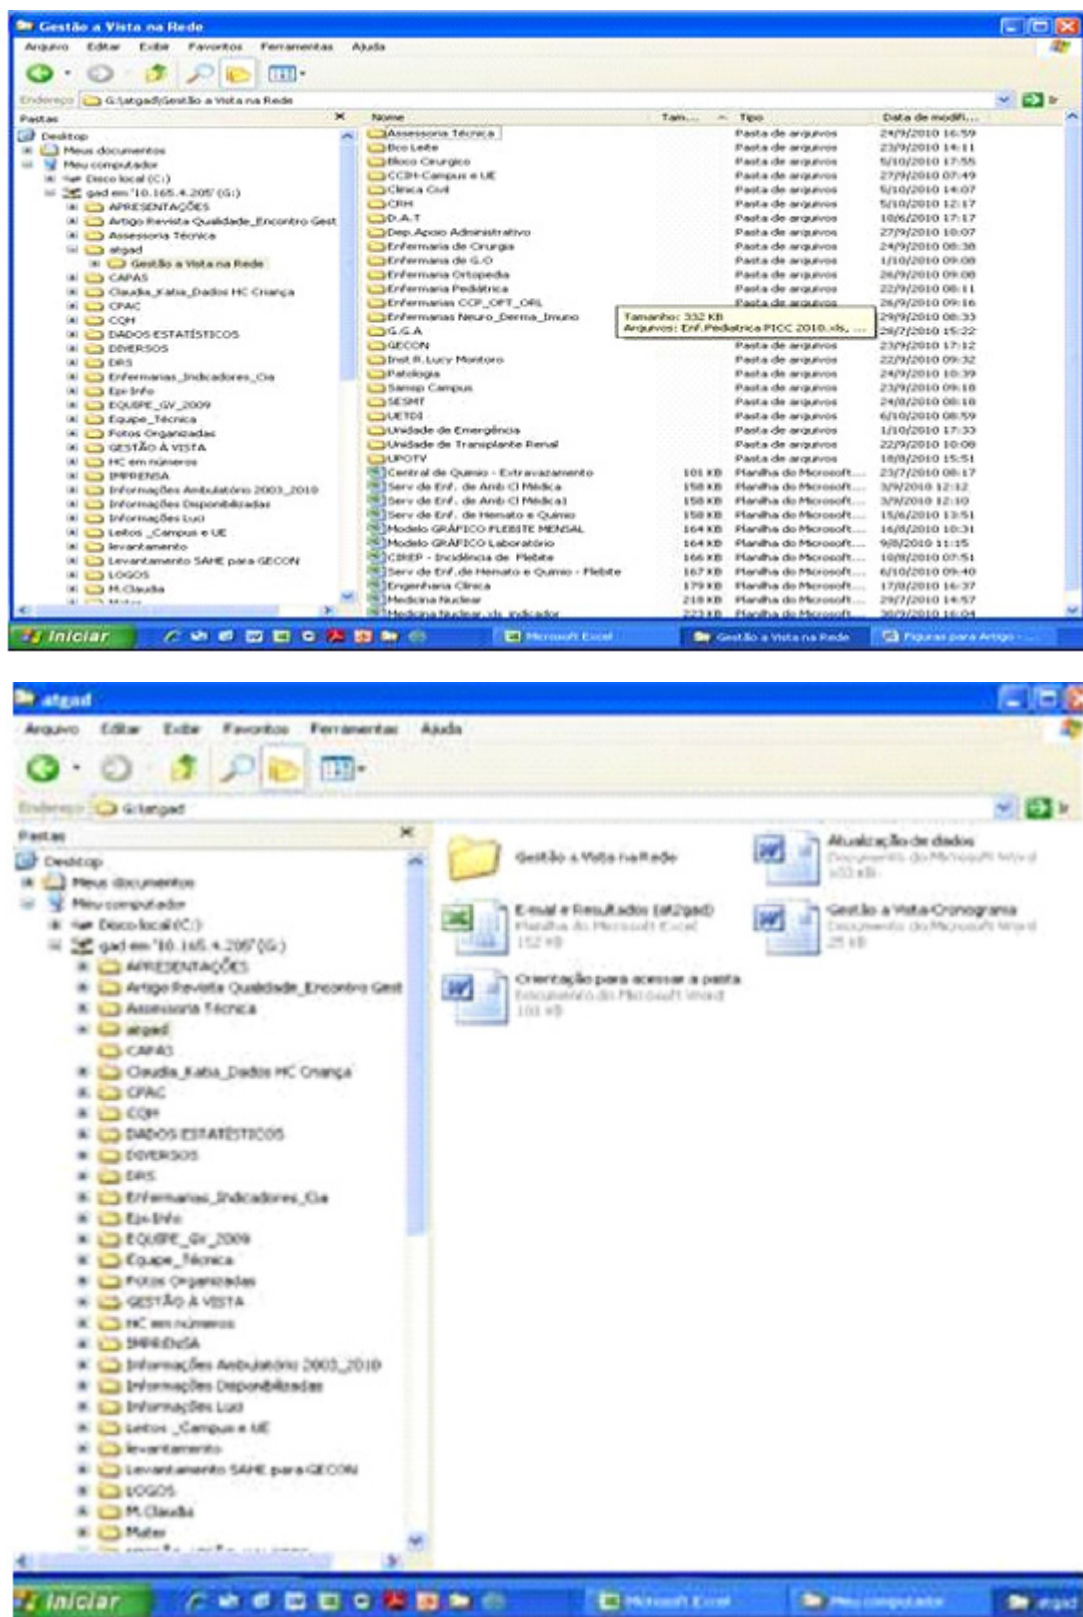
Gestão a Vista na Rede

Arquivo Editar Exibir Favoritos Ferramentas Ajuda

Endereço G:\atgad\Gestão a Vista na Rede

Pastas

Desktop
Meus documentos
Meu computador
Disco local (C:)
gad em '10.165.4.200' (G:)
APRESENTAÇÕES
Artigo Revista Qualidade_Encontro Gest
Assessoria Técnica
atgad
Gestão a Vista na Rede
CAPAS
Claudia_Katia_Dados HC Criança
CPAC
CQH
DADOS ESTATÍSTICOS
DIVERSOS
DRS
Enfermarias_Indicadores_Cia
Epi-Info
EQUIPE_GV_2009
Equipe_Técnica
Fotos Organizadas
GESTÃO À VISTA
HC em números
IMPRENSA
Informações Ambulatório 2003_2010
Informações Disponibilizadas
Informações Luci
Leitos _Campus e UE
levantamento
Levantamento SAHE para GECON
LOGOS
M.Claudia
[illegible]

| Nome | Tam... | Tipo | Data de modifi... |
|---|---|---|---|
| Assessoria Técnica | | Pasta de arquivos | 24/9/2010 16:59 |
| Bco Leite | | Pasta de arquivos | 23/9/2010 14:11 |
| Bloco Cirurgico | | Pasta de arquivos | 5/10/2010 17:55 |
| CCIH-Campus e UE | | Pasta de arquivos | 27/9/2010 07:49 |
| Clinica Civil | | Pasta de arquivos | 5/10/2010 14:07 |
| CRM | | Pasta de arquivos | 5/10/2010 12:17 |
| D.A.T | | Pasta de arquivos | 10/6/2010 17:17 |
| Dep.Apoio Administrativo | | Pasta de arquivos | 27/9/2010 10:07 |
| Enfermaria de Cirurgia | | Pasta de arquivos | 24/9/2010 08:38 |
| Enfermaria de G.O | | Pasta de arquivos | 1/10/2010 09:08 |
| Enfermaria Ortopedia | | Pasta de arquivos | 26/9/2010 09:08 |
| Enfermaria Pediátrica | | Pasta de arquivos | 22/9/2010 08:11 |
| Enfermarias CCP_OFT_ORL | | Pasta de arquivos | 26/9/2010 09:16 |
| Enfermarias Neuro_Derma_Imuno | | | 29/9/2010 08:33 |
| G.G.A | | | 28/7/2010 15:22 |
| GECON | | Pasta de arquivos | 23/9/2010 17:12 |
| Inst.R.Lucy Montoro | | Pasta de arquivos | 22/9/2010 09:32 |
| Patologia | | Pasta de arquivos | 24/9/2010 10:39 |
| Samep Campus | | Pasta de arquivos | 23/9/2010 09:18 |
| SESMT | | Pasta de arquivos | 24/8/2010 08:18 |
| UETDI | | Pasta de arquivos | 6/10/2010 08:59 |
| Unidade de Emergência | | Pasta de arquivos | 1/10/2010 17:33 |
| Unidade de Transplante Renal | | Pasta de arquivos | 22/9/2010 10:08 |
| UPOTV | | Pasta de arquivos | 18/8/2010 15:51 |
| Central de Quimio - Extravazamento | 101 KB | Planilha do Microsoft... | 23/7/2010 08:17 |
| Serv de Enf. de Amb Cl Médica | 158 KB | Planilha do Microsoft... | 3/9/2010 12:12 |
| Serv de Enf. de Amb Cl Médica1 | 158 KB | Planilha do Microsoft... | 3/9/2010 12:10 |
| Serv de Enf. de Hemato e Quimio | 158 KB | Planilha do Microsoft... | 15/6/2010 13:51 |
| Modelo GRÁFICO FLEBITE MENSAL | 164 KB | Planilha do Microsoft... | 16/8/2010 10:31 |
| Modelo GRÁFICO Laboratório | 164 KB | Planilha do Microsoft... | 9/8/2010 11:15 |
| CIREP - Incidência de Flebite | 166 KB | Planilha do Microsoft... | 10/8/2010 07:51 |
| Serv de Enf.de Hemato e Quimio - Flebite | 167 KB | Planilha do Microsoft... | 6/10/2010 09:40 |
| Engenharia Clinica | 179 KB | Planilha do Microsoft... | 17/8/2010 16:37 |
| Medicina Nuclear | 218 KB | Planilha do Microsoft... | 29/7/2010 14:57 |
| Medicina Nuclear_xls_indicador | 223 KB | Planilha do Microsoft... | 30/7/2010 16:04 |

Tamanho: 332 KB
Arquivos: Enf.Pediatrica PICC 2010.xls, ...

Iniciar | Microsoft Excel | Gestão a Vista na Rede | Figuras para Artigo - ...

atgad

Arquivo Editar Exibir Favoritos Ferramentas Ajuda

Endereço G:\atgad

Pastas

Desktop
Meus documentos
Meu computador
Disco local (C:)
gad em '10.165.4.200' (G:)
APRESENTAÇÕES
Artigo Revista Qualidade_Encontro Gest
Assessoria Técnica
atgad
CAPAS
Claudia_Katia_Dados HC Criança
CPAC
CQH
DADOS ESTATÍSTICOS
DIVERSOS
DRS
Enfermarias_Indicadores_Cia
Epi-Info
EQUIPE_GV_2009
Equipe_Técnica
Fotos Organizadas
GESTÃO À VISTA
HC em números
IMPRENSA
Informações Ambulatório 2003_2010
Informações Disponibilizadas
Informações Luci
Leitos _Campus e UE
levantamento
Levantamento SAHE para GECON
LOGOS
M.Claudia
Mater

Gestão a Vista na Rede

Atualização de dados
Documento do Microsoft Word
153 KB

E-mail e Resultados (at2gad)
Planilha do Microsoft Excel
152 KB

Gestão a Vista-Cronograma
Documento do Microsoft Word
25 KB

Orientação para acessar a pasta
Documento do Microsoft Word
101 KB

Iniciar | Microsoft Excel | Meu computador | atgad